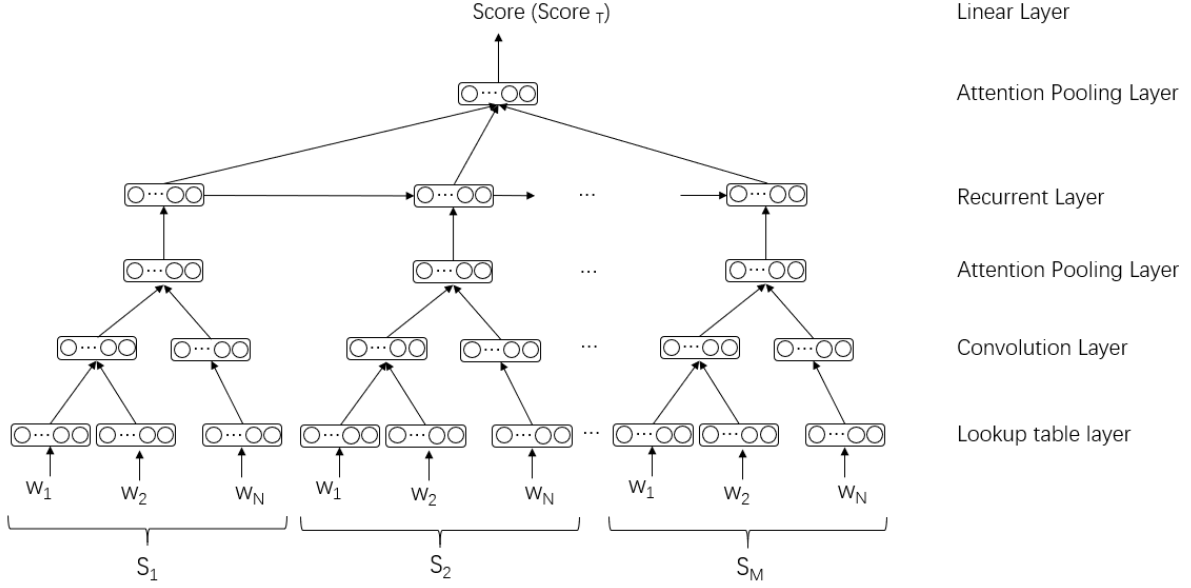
Score (Score $_T$)

Linear Layer

Attention Pooling Layer

Recurrent Layer

Attention Pooling Layer

Convolution Layer

Lookup table layer

$w_1$ $w_2$ $w_N$ $w_1$ $w_2$ $w_N$ $w_1$ $w_2$ $w_N$

$S_1$ $S_2$ $S_M$